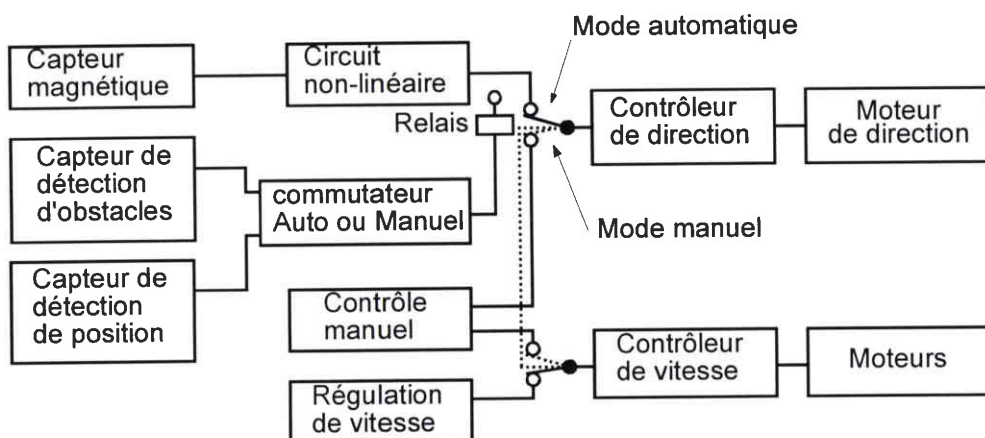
Mode automatique

Capteur magnétique

Circuit non-linéaire

Relais

Contrôleur de direction

Moteur de direction

Capteur de détection d'obstacles

commutateur Auto ou Manuel

Mode manuel

Capteur de détection de position

Contrôle manuel

Contrôleur de vitesse

Moteurs

Régulation vitesse